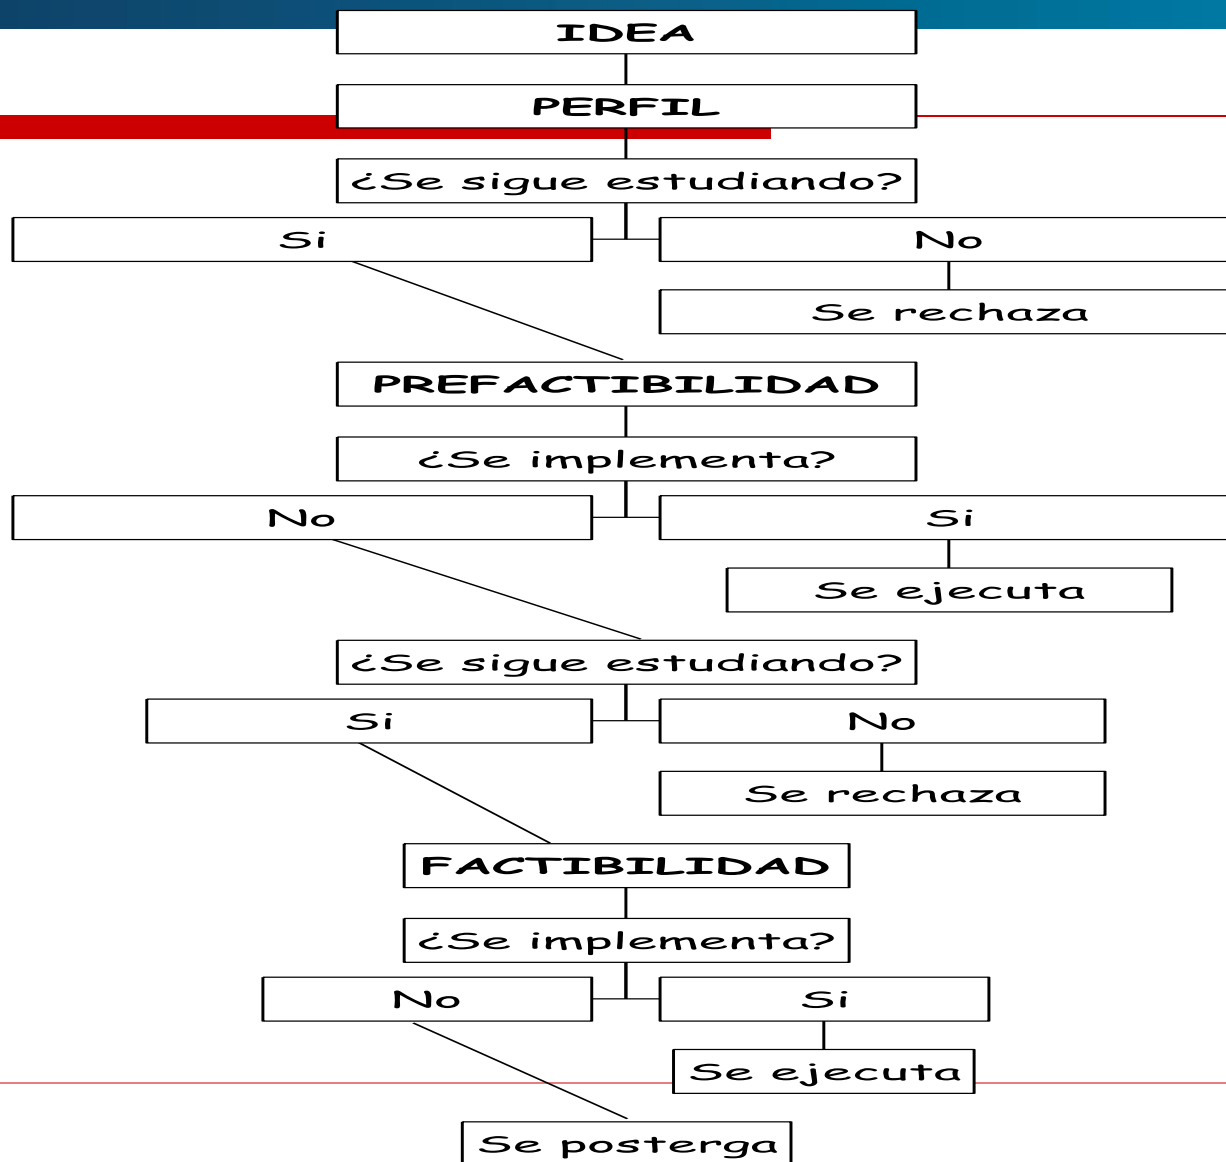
IDEA

PERFIL

¿Se sigue estudiando?

Si

No

Se rechaza

PREFACTIBILIDAD

¿Se implementa?

No

Si

Se ejecuta

¿Se sigue estudiando?

Si

No

Se rechaza

FACTIBILIDAD

¿Se implementa?

No

Si

Se ejecuta

Se posterga